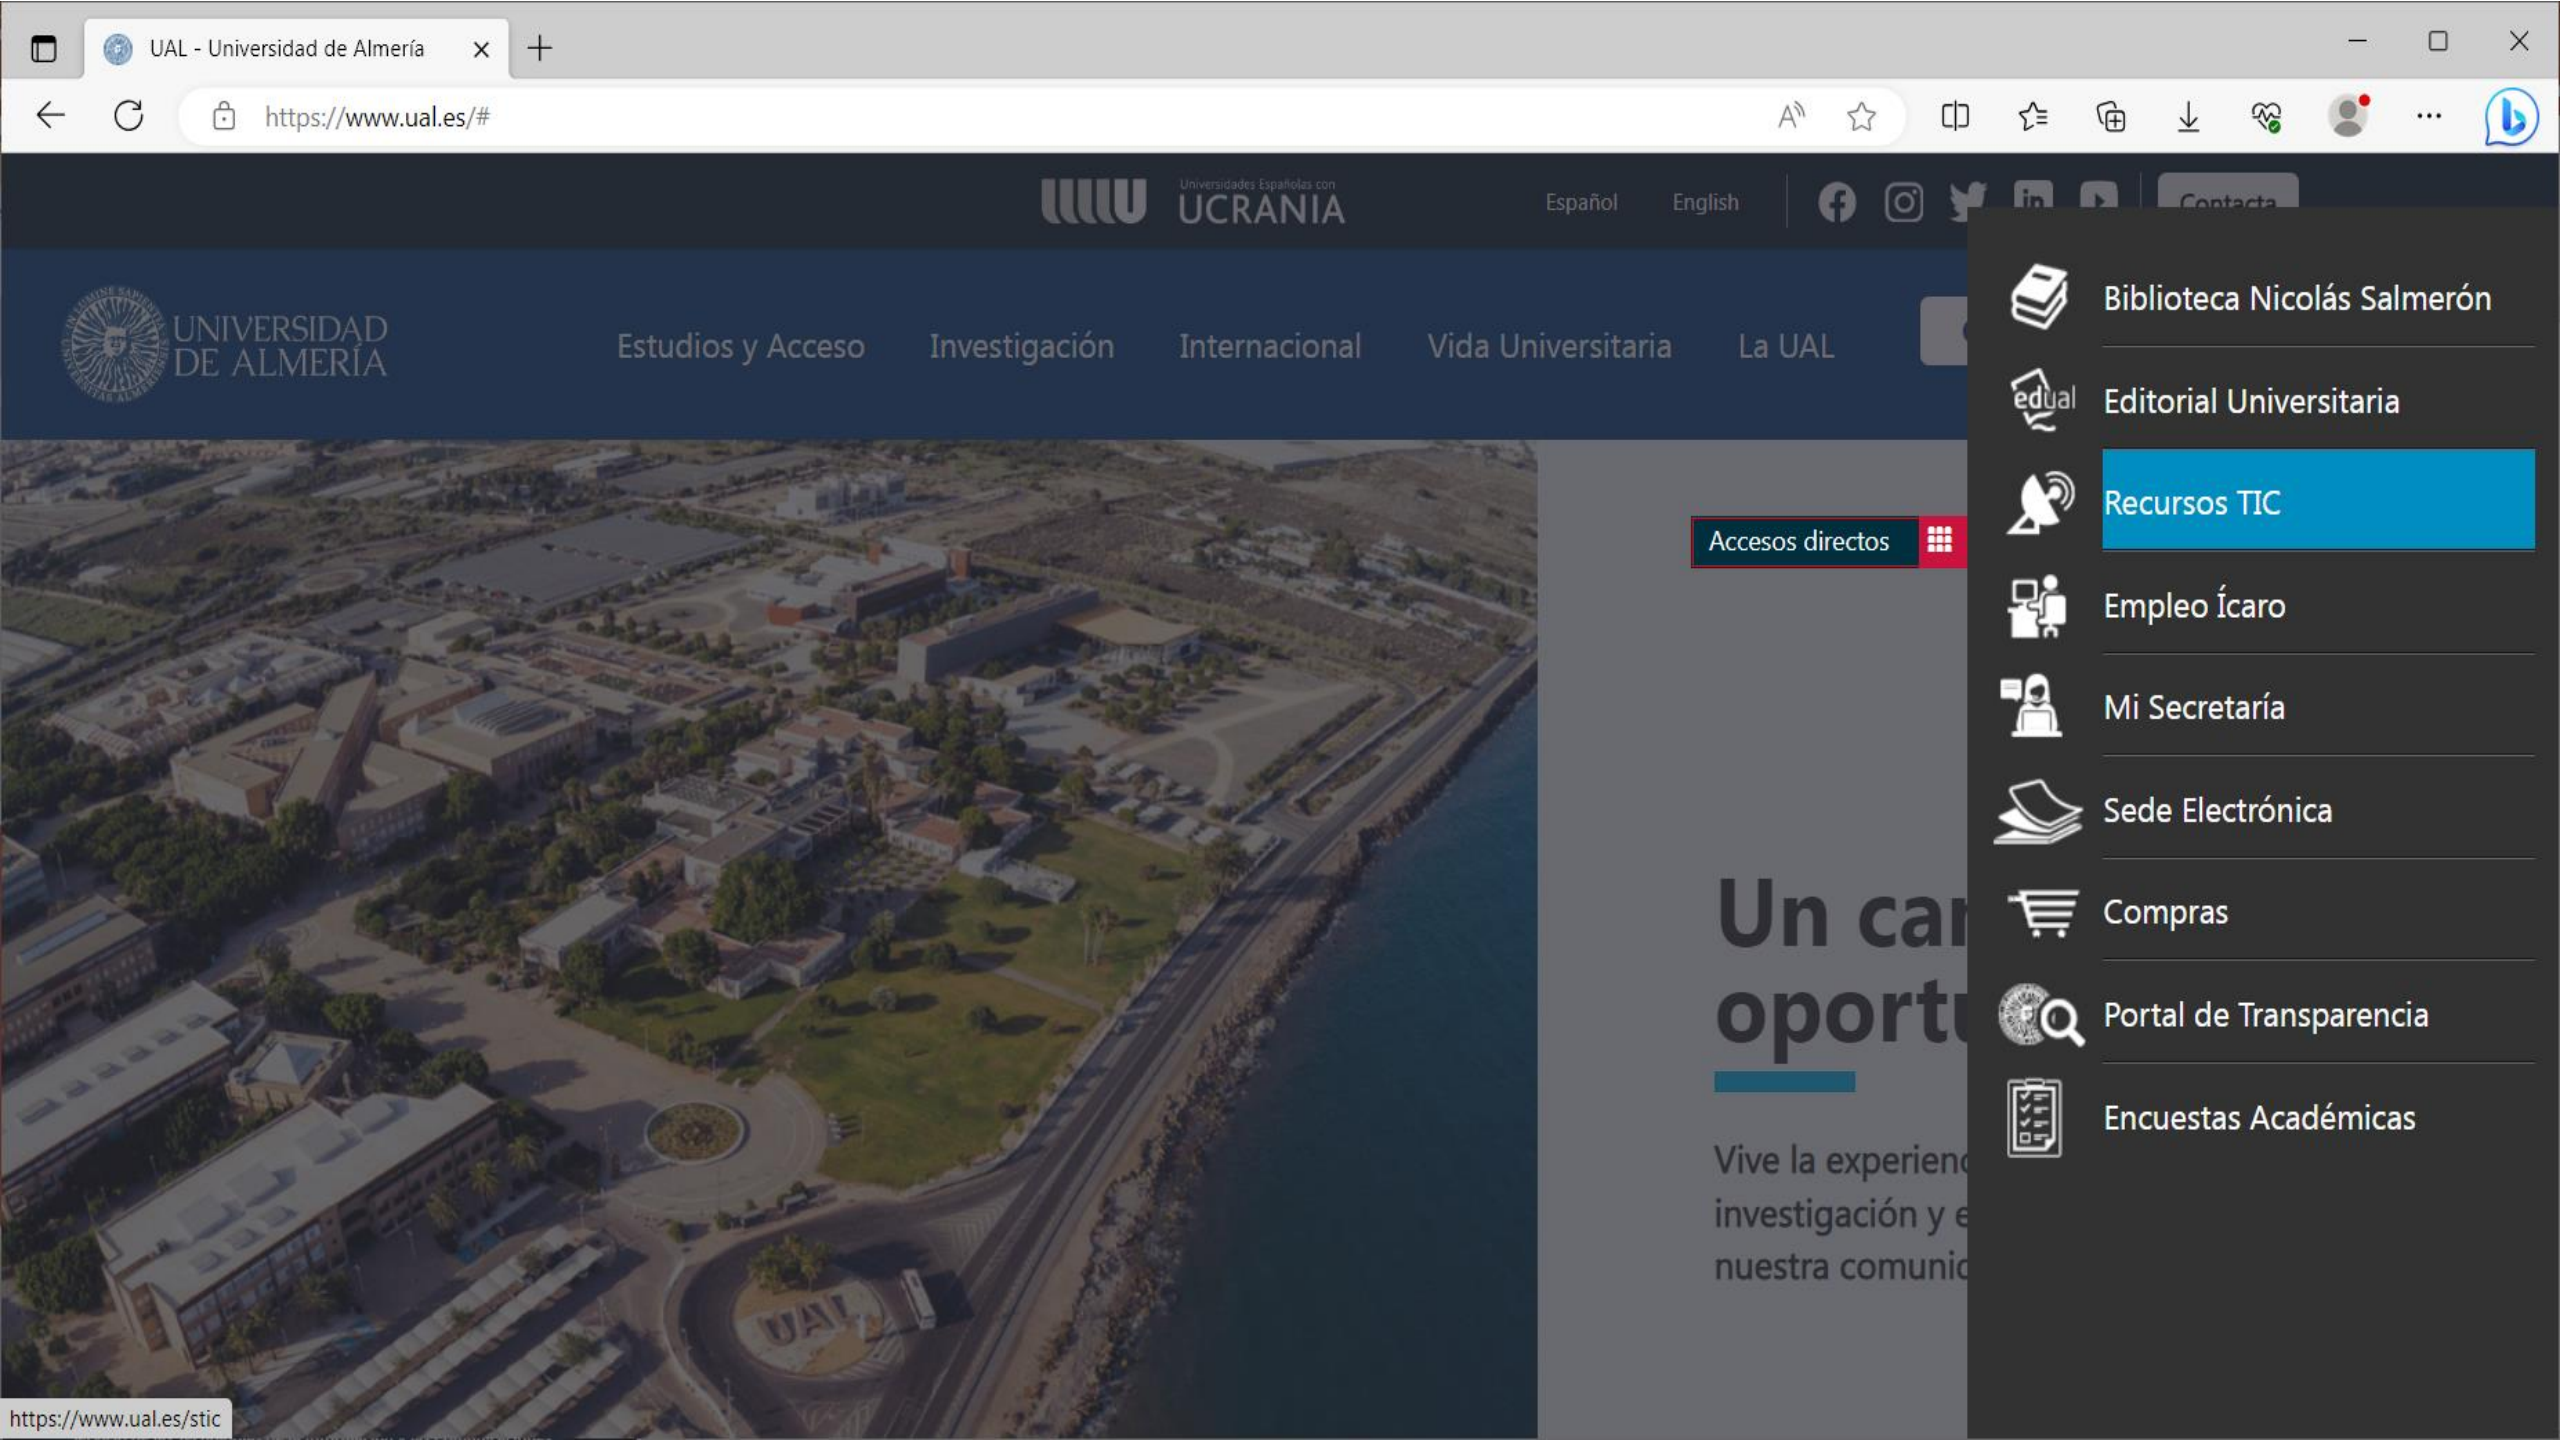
UAL - Universidad de Almería

https://www.ual.es/#

Universidades Españolas con UCRANIA

Español English

Contacta

UNIVERSIDAD DE ALMERÍA

Estudios y Acceso Investigación Internacional Vida Universitaria La UAL

Accesos directos

Biblioteca Nicolás Salmerón

edual Editorial Universitaria

Recursos TIC

Empleo Ícaro

Mi Secretaría

Sede Electrónica

Compras

Portal de Transparencia

Encuestas Académicas

Un ca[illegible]
oport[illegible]

Vive la experien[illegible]
investigación y e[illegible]
nuestra comuni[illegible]

UAL

https://www.ual.es/stic